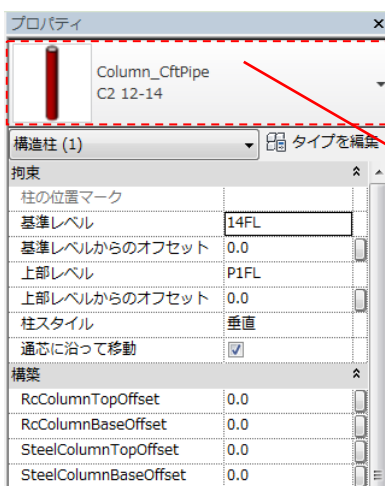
プロパティ ×

Column_CftPipe
C2 12-14

構造柱 (1) タイプを編集

拘束

| | |
|---|---|
| 柱の位置マーク | |
| 基準レベル | 14FL |
| 基準レベルからのオフセット | 0.0 |
| 上部レベル | P1FL |
| 上部レベルからのオフセット | 0.0 |
| 柱スタイル | 垂直 |
| 通芯に沿って移動 | ☑ |

構築

| | |
|---|---|
| RcColumnTopOffset | 0.0 |
| RcColumnBaseOffset | 0.0 |
| SteelColumnTopOffset | 0.0 |
| SteelColumnBaseOffset | 0.0 |